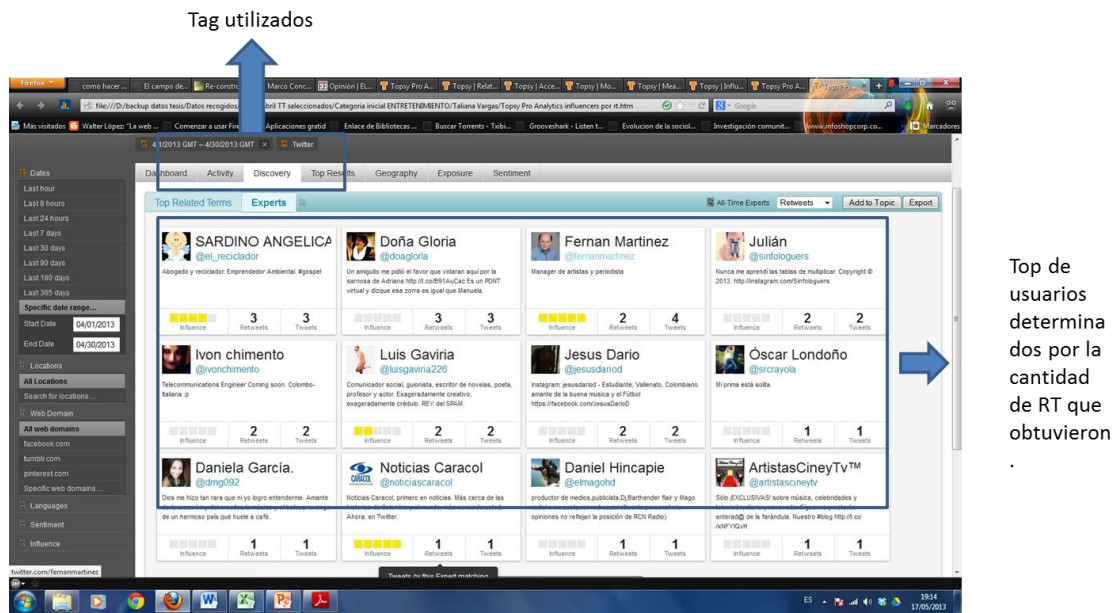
Tag utilizados

Firefox | como hacer... | El campo de... | Re-constru... | Marco Conc... | Opinión | El... | Topsy Pro A... | Topsy | Relat... | Topsy | Acce... | Topsy | Mo... | Topsy | Mea... | Topsy | Influ... | Topsy Pro A... | Topsy Pro...

file:///D:/backup datos tesis/Datos recogidos/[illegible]abril TT seleccionados/Categoria inicial ENTRETENIMIENTO/Taliana Vargas/Topsy Pro Analytics influencers por rt.htm

Google

Más visitados | Walter López: "La web ... | Comenzar a usar Fir... | Aplicaciones gratid | Enlace de Bibliotecas ... | Buscar Torrents - Txibi... | Grooveshark - Listen t... | Evolucion de la sociol... | Investigación comunit... | www.infoshopcorp.co... | Marcadores

4/1/2013 GMT – 4/30/2013 GMT | Twitter

Dates
Last hour
Last 8 hours
Last 24 hours
Last 7 days
Last 30 days
Last 90 days
Last 180 days
Last 365 days
Specific date range...
Start Date 04/01/2013
End Date 04/30/2013
Locations
All Locations
Search for locations...
Web Domain
All web domains
facebook.com
tumblr.com
pinterest.com
Specific web domains...
Languages
Sentiment
Influence

Dashboard | Activity | Discovery | Top Results | Geography | Exposure | Sentiment

Top Related Terms | Experts

All-Time Experts | Retweets | Add to Topic | Export

SARDINO ANGELICA
@el_reciclador
Abogado y reciclador. Emprendedor Ambiental. #gospel
Influence | 3 Retweets | 3 Tweets

Doña Gloria
@doagloria
Un amiguito me pidió el favor que votaran aquí por la sarnosa de Adriana http://t.co/B91AuCac Es un PDNT virtual y dizque esa zorra es igual que Manuela.
Influence | 3 Retweets | 3 Tweets

Fernan Martinez
@fernanmartinez
Manager de artistas y periodista
Influence | 2 Retweets | 4 Tweets

Julián
@sinfologuers
Nunca me aprendí las tablas de multiplicar. Copyright © 2013. http://instagram.com/Sinfologuers
Influence | 2 Retweets | 2 Tweets

Ivon chimento
@ivonchimento
Telecommunications Engineer Coming soon. Colombo-Italiana :p
Influence | 2 Retweets | 2 Tweets

Luis Gaviria
@luisgaviria226
Comunicador social, guionista, escritor de novelas, poeta, profesor y actor. Exageradamente creativo; exageradamente crédulo. REY del SPAM.
Influence | 2 Retweets | 2 Tweets

Jesus Dario
@jesusdariod
Instagram: jesusdariod - Estudiante, Vallenato, Colombiano amante de la buena musica y el Fútbol https://facebook.com/JesusDarioD
Influence | 2 Retweets | 2 Tweets

Óscar Londoño
@srcrayola
Mi prima está solta.
Influence | 1 Retweets | 1 Tweets

Daniela García.
@dmg092
Dios me hizo tan rara que ni yo logro entenderme. Amante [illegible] de un hermoso país que huele a café.
Influence | 1 Retweets | 1 Tweets

Noticias Caracol
@noticiascaracol
Noticias Caracol, primero en noticias. Más cerca de las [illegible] Ahora, en Twitter.
Influence | 1 Retweets | 1 Tweets

Daniel Hincapie
@elmagohd
productor de medios,publicista,Dj,Barthender flair y Mago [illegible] opiniones no reflejan la posición de RCN Radio)
Influence | 1 Retweets | 1 Tweets

ArtistasCineyTv™
@artistascineytv
Sólo ¡EXCLUSIVAS! sobre música, celebridades y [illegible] enterad@ de la farándula. Nuestro #blog http://t.co/xNFYIQxH
Influence | 1 Retweets | 1 Tweets

Tweets by this Expert matching

twitter.com/fernanmartinez

ES 19:14 17/05/2013

Top de usuarios determinados por la cantidad de RT que obtuvieron.